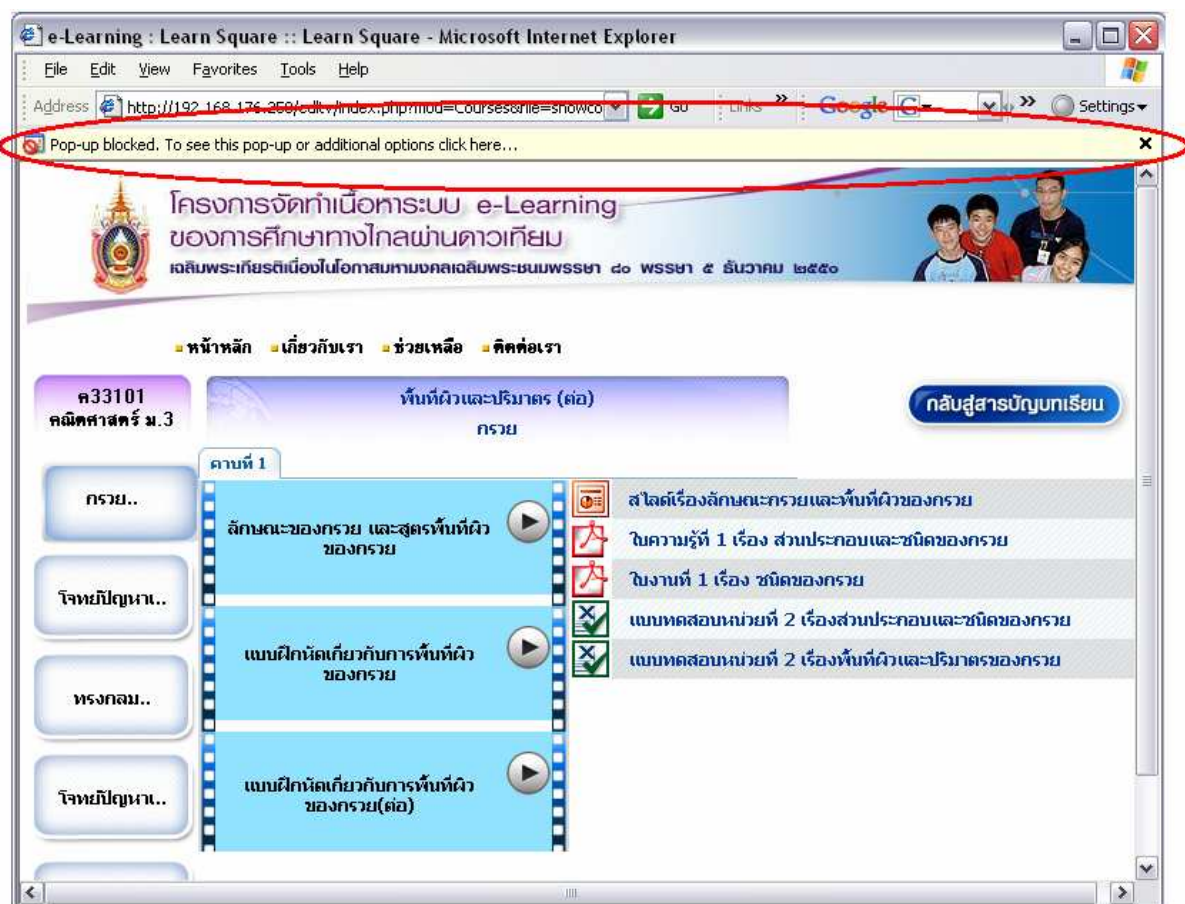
e-Learning : Learn Square :: Learn Square - Microsoft Internet Explorer

File Edit View Favorites Tools Help

Address http://192.168.176.250/edltv/index.php?mod=Courses&file=showco Go Links » Google G- » Settings▾

Pop-up blocked. To see this pop-up or additional options click here...

โครงการจัดทำเนื้อหาระบบ e-Learning
ของการศึกษาทางไกลผ่านดาวเทียม
เฉลิมพระเกียรติเนื่องในโอกาสมหามงคลเฉลิมพระชนมพรรษา ๘๐ พรรษา ๕ ธันวาคม ๒๕๕๐

หน้าหลัก เกี่ยวกับเรา ช่วยเหลือ ติดต่อเรา

ค33101
คณิตศาสตร์ ม.3

พื้นที่ผิวและปริมาตร (ต่อ)
กรวย

กลับสู่สารบัญบทเรียน

คาบที่ 1

กรวย..

โจทย์ปัญหา..

ทรงกลม..

โจทย์ปัญหา..

ลักษณะของกรวย และสูตรพื้นที่ผิวของกรวย

แบบฝึกหัดเกี่ยวกับการพื้นที่ผิวของกรวย

แบบฝึกหัดเกี่ยวกับการพื้นที่ผิวของกรวย(ต่อ)

สไลด์เรื่องลักษณะกรวยและพื้นที่ผิวของกรวย
ใบความรู้ที่ 1 เรื่อง ส่วนประกอบและชนิดของกรวย
ใบงานที่ 1 เรื่อง ชนิดของกรวย
แบบทดสอบหน่วยที่ 2 เรื่องส่วนประกอบและชนิดของกรวย
แบบทดสอบหน่วยที่ 2 เรื่องพื้นที่ผิวและปริมาตรของกรวย